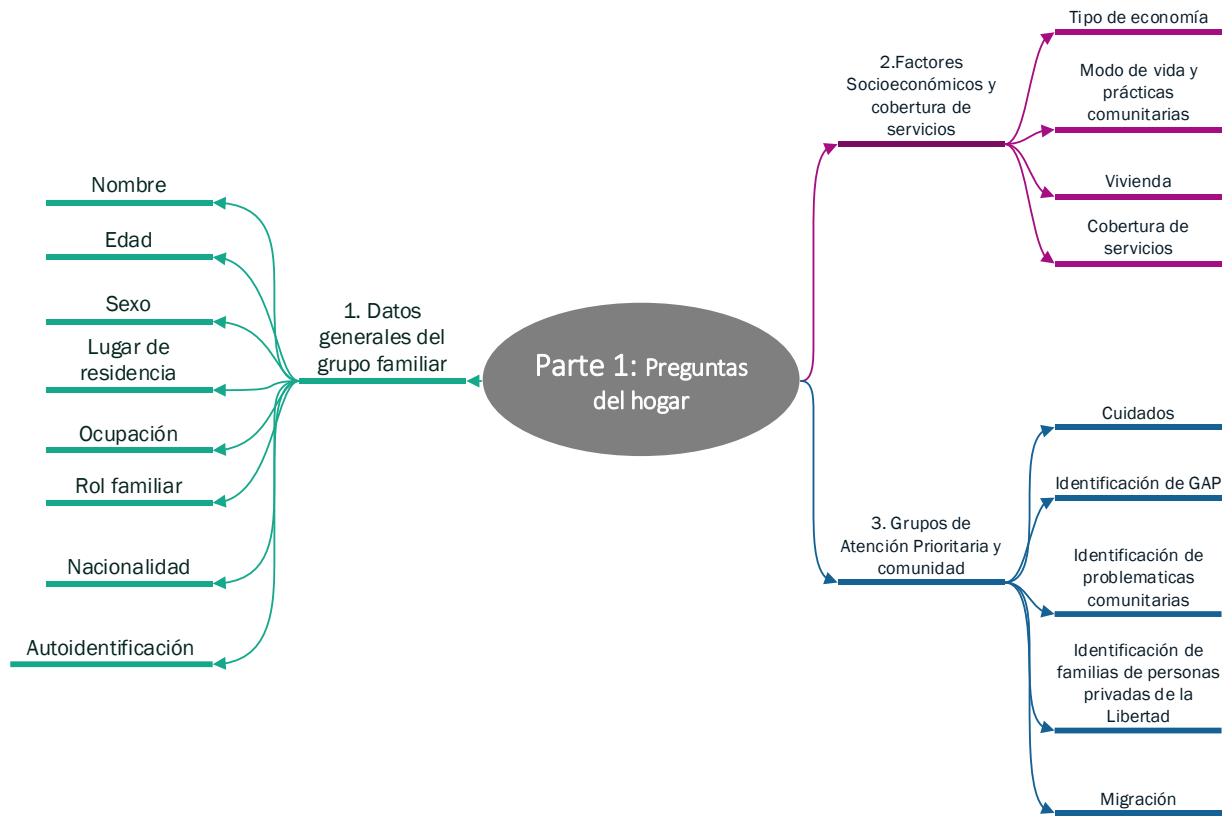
Parte 1: Preguntas del hogar

1. Datos generales del grupo familiar

Nombre

Edad

Sexo

Lugar de residencia

Ocupación

Rol familiar

Nacionalidad

Autoidentificación

2.Factores Socioeconómicos y cobertura de servicios

Tipo de economía

Modo de vida y prácticas comunitarias

Vivienda

Cobertura de servicios

3. Grupos de Atención Prioritaria y comunidad

Cuidados

Identificación de GAP

Identificación de problematicas comunitarias

Identificación de familias de personas privadas de la Libertad

Migración